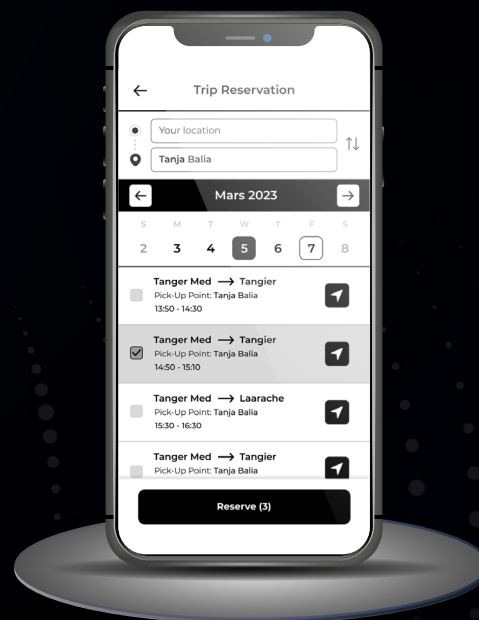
Trip Reservation

Your location

Tanja Balia

Mars 2023

S M T W T F S

2 3 4 5 6 7 8

Tanger Med ⟶ Tangier
Pick-Up Point: Tanja Balia
13:50 - 14:30

Tanger Med ⟶ Tangier
Pick-Up Point: Tanja Balia
14:50 - 15:10

Tanger Med ⟶ Laarache
Pick-Up Point: Tanja Balia
15:30 - 16:30

Tanger Med ⟶ Tangier
Pick-Up Point: Tanja Balia

Reserve (3)